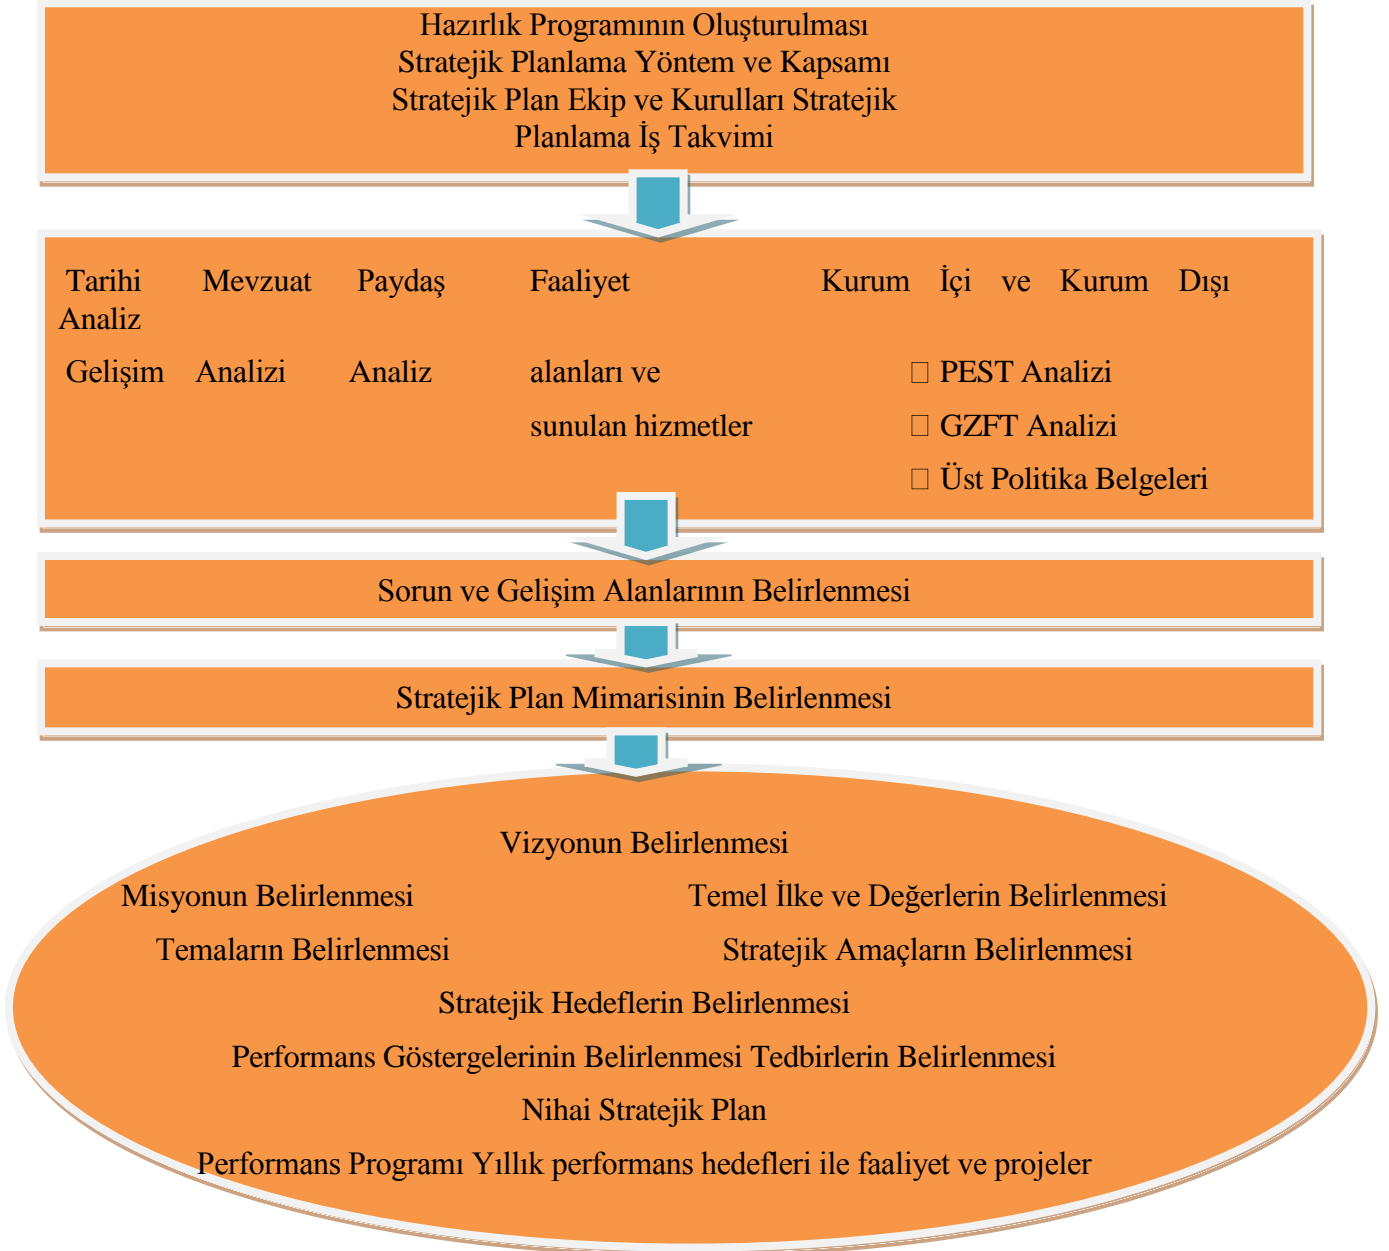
Hazırlık Programının Oluşturulması
Stratejik Planlama Yöntem ve Kapsamı
Stratejik Plan Ekip ve Kurulları Stratejik
Planlama İş Takvimi

Tarihi Mevzuat Paydaş Faaliyet Kurum İçi ve Kurum Dışı Analiz

Gelişim Analizi Analiz alanları ve sunulan hizmetler

 PEST Analizi
 GZFT Analizi
 Üst Politika Belgeleri

Sorun ve Gelişim Alanlarının Belirlenmesi

Stratejik Plan Mimarisinin Belirlenmesi

Vizyonun Belirlenmesi
Misyonun Belirlenmesi
Temel İlke ve Değerlerin Belirlenmesi
Temaların Belirlenmesi
Stratejik Amaçların Belirlenmesi
Stratejik Hedeflerin Belirlenmesi
Performans Göstergelerinin Belirlenmesi Tedbirlerin Belirlenmesi
Nihai Stratejik Plan
Performans Programı Yıllık performans hedefleri ile faaliyet ve projeler